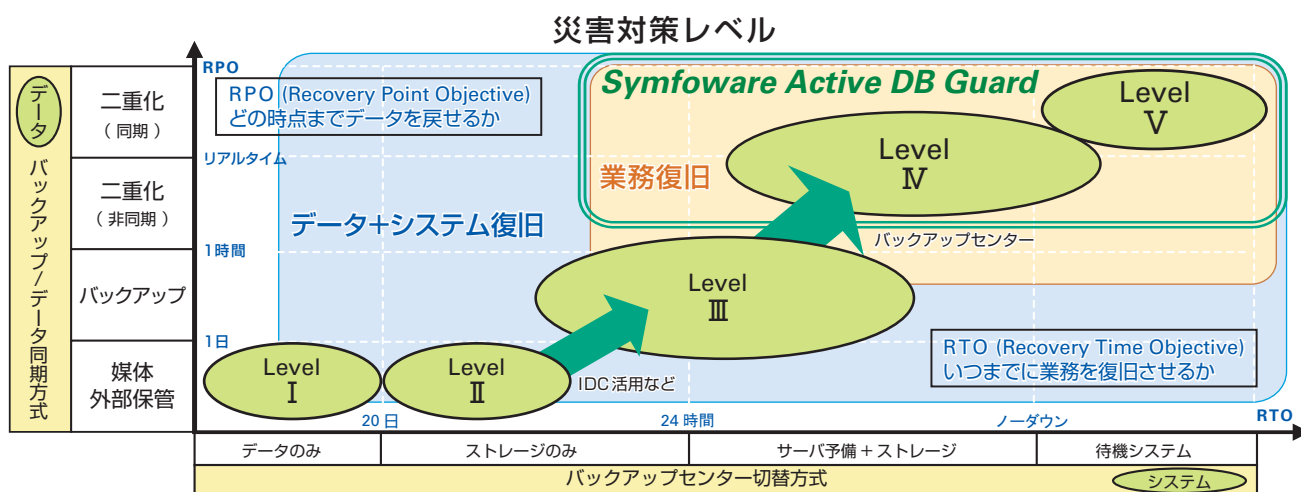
災害対策レベル

データ

バックアップ/データ同期方式

二重化
(同期)

二重化
(非同期)

バックアップ

媒体
外部保管

RPO

RPO (Recovery Point Objective)
どの時点までデータを戻せるか

リアルタイム

1時間

1日

Symfoware Active DB Guard

Level
Ⅴ

Level
Ⅳ

業務復旧

データ+システム復旧

バックアップセンター

Level
Ⅲ

Level
Ⅰ

Level
Ⅱ

IDC活用など

RTO (Recovery Time Objective)
いつまでに業務を復旧させるか

20日

24時間

ノーダウン

RTO

| データのみ | ストレージのみ | サーバ予備+ストレージ | 待機システム |
|---|---|---|---|

バックアップセンター切替方式

システム